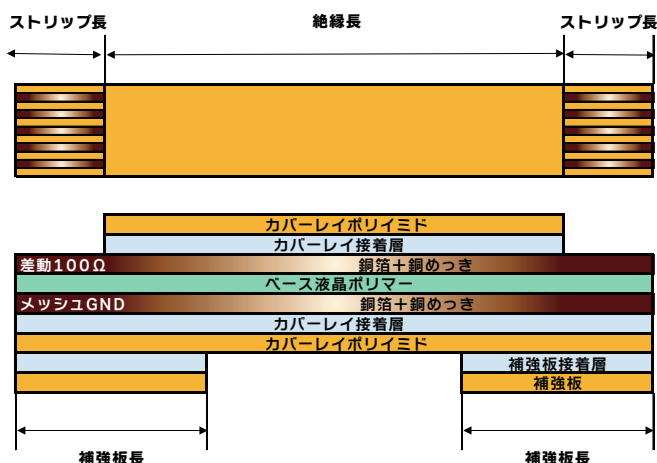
ストリップ長

絶縁長

ストリップ長

カバーレイポリイミド

カバーレイ接着層

差動100Ω

銅箔＋銅めっき

ベース液晶ポリマー

メッシュGND

銅箔＋銅めっき

カバーレイ接着層

カバーレイポリイミド

補強板接着層

補強板

補強板長

補強板長